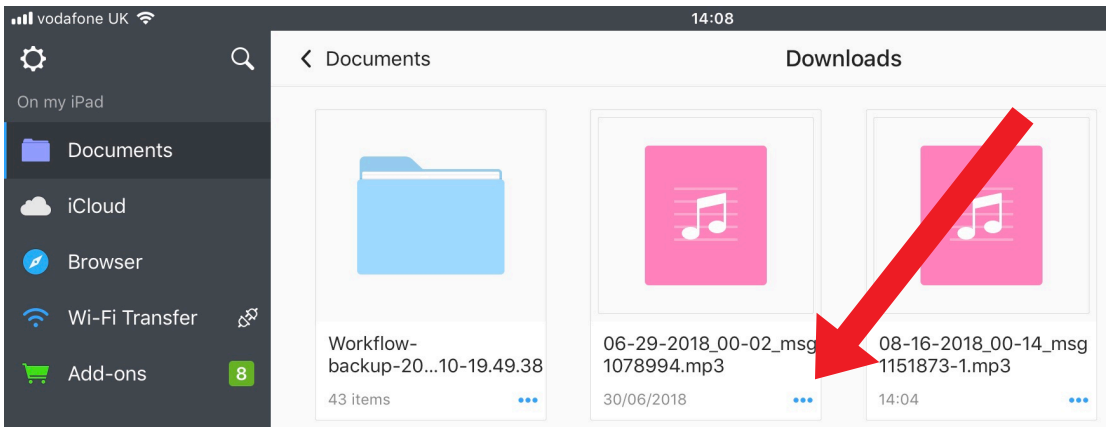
vodafone UK

14:08

On my iPad

Documents

iCloud

Browser

Wi-Fi Transfer

Add-ons 8

Documents

Downloads

Workflow-backup-20...10-19.49.38

43 items

06-29-2018_00-02_msg1078994.mp3

30/06/2018

08-16-2018_00-14_msg1151873-1.mp3

14:04